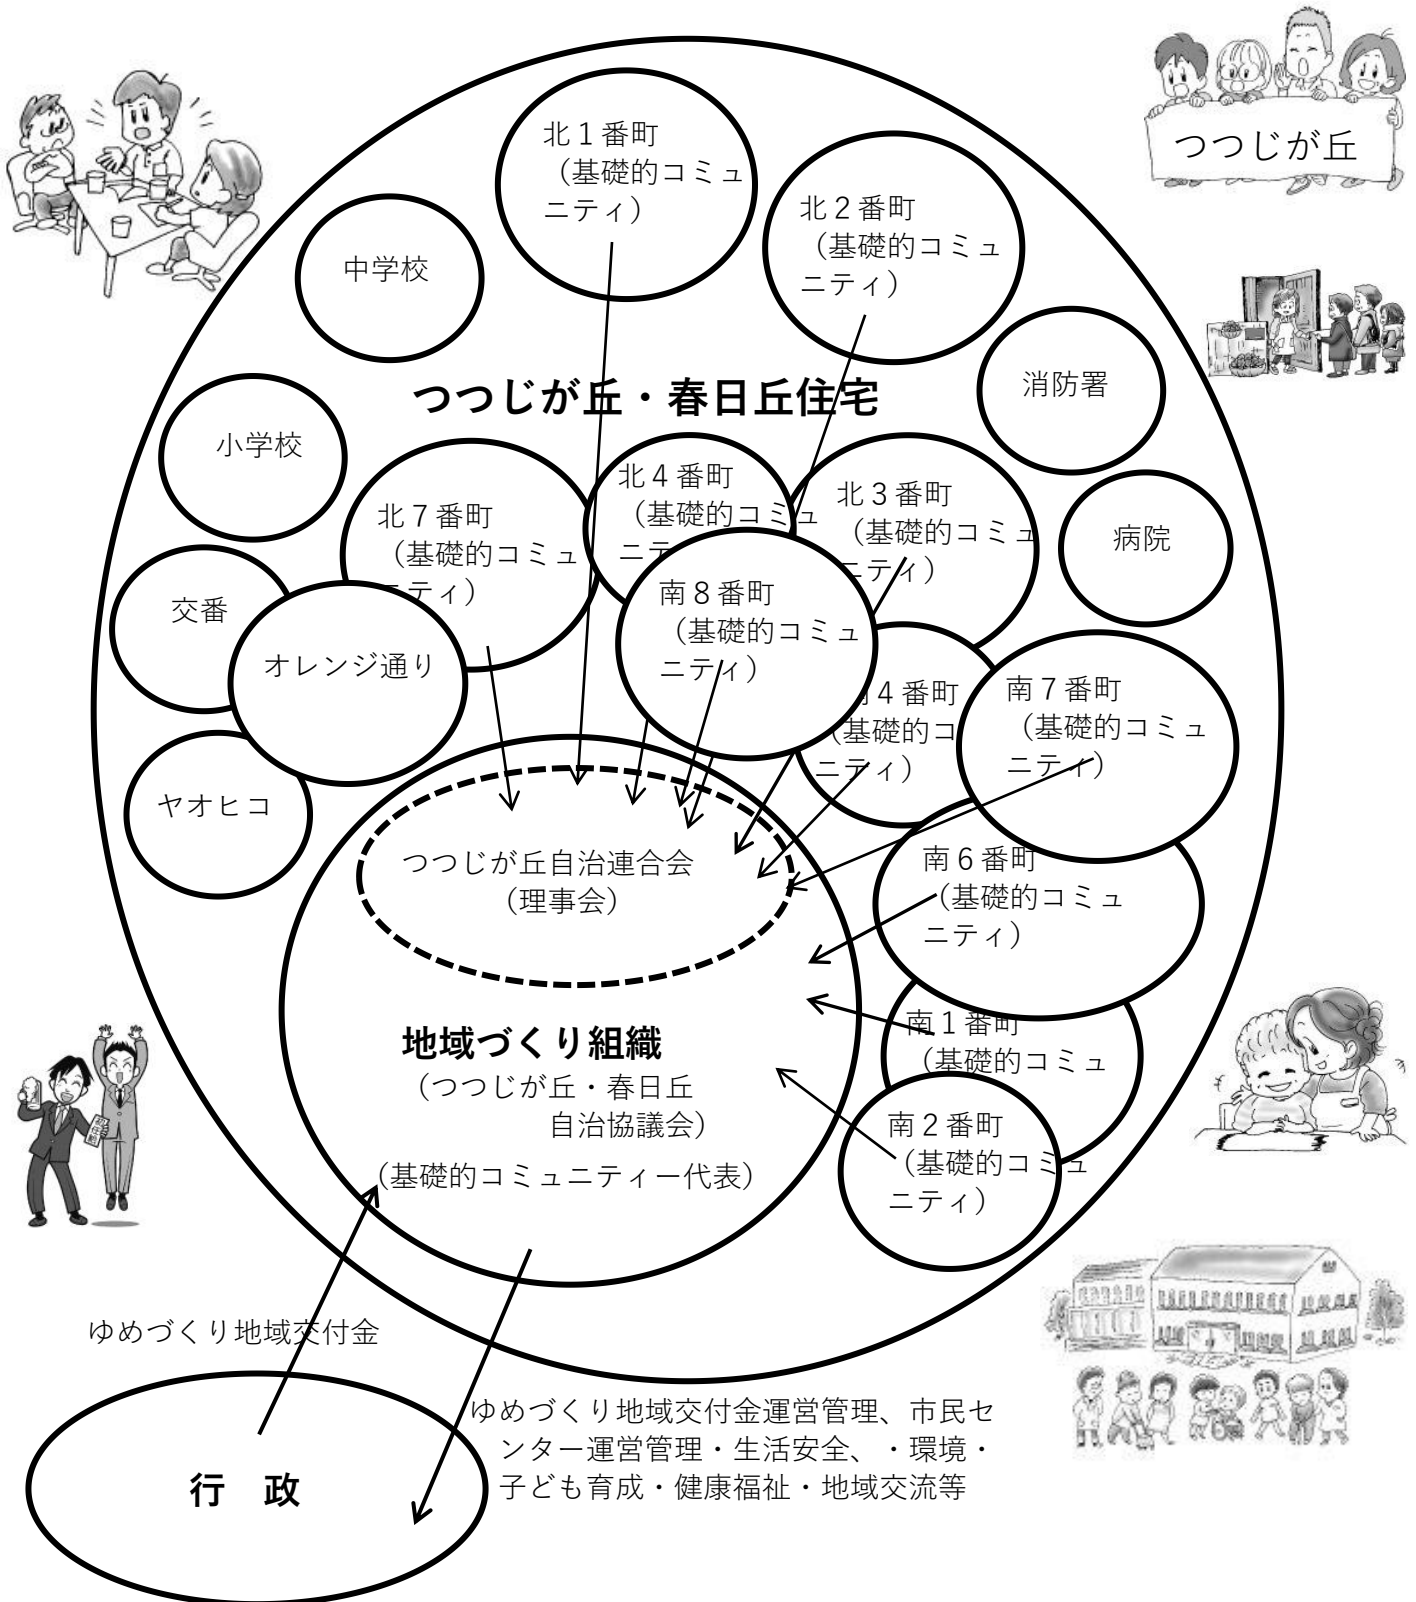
つつじが丘

北１番町
（基礎的コミュニティ）

北２番町
（基礎的コミュニティ）

中学校

消防署

つつじが丘・春日丘住宅

小学校

北７番町
（基礎的コミュニティ）

北４番町
（基礎的コミュニティ）

北３番町
（基礎的コミュニティ）

病院

交番

オレンジ通り

南８番町
（基礎的コミュニティ）

南４番町
（基礎的コミュニティ）

南７番町
（基礎的コミュニティ）

ヤオヒコ

つつじが丘自治連合会
（理事会）

南６番町
（基礎的コミュニティ）

地域づくり組織
（つつじが丘・春日丘自治協議会）
（基礎的コミュニティー代表）

南１番町
（基礎的コミュ

南２番町
（基礎的コミュニティ）

ゆめづくり地域交付金

ゆめづくり地域交付金運営管理、市民センター運営管理・生活安全、・環境・子ども育成・健康福祉・地域交流等

行　政